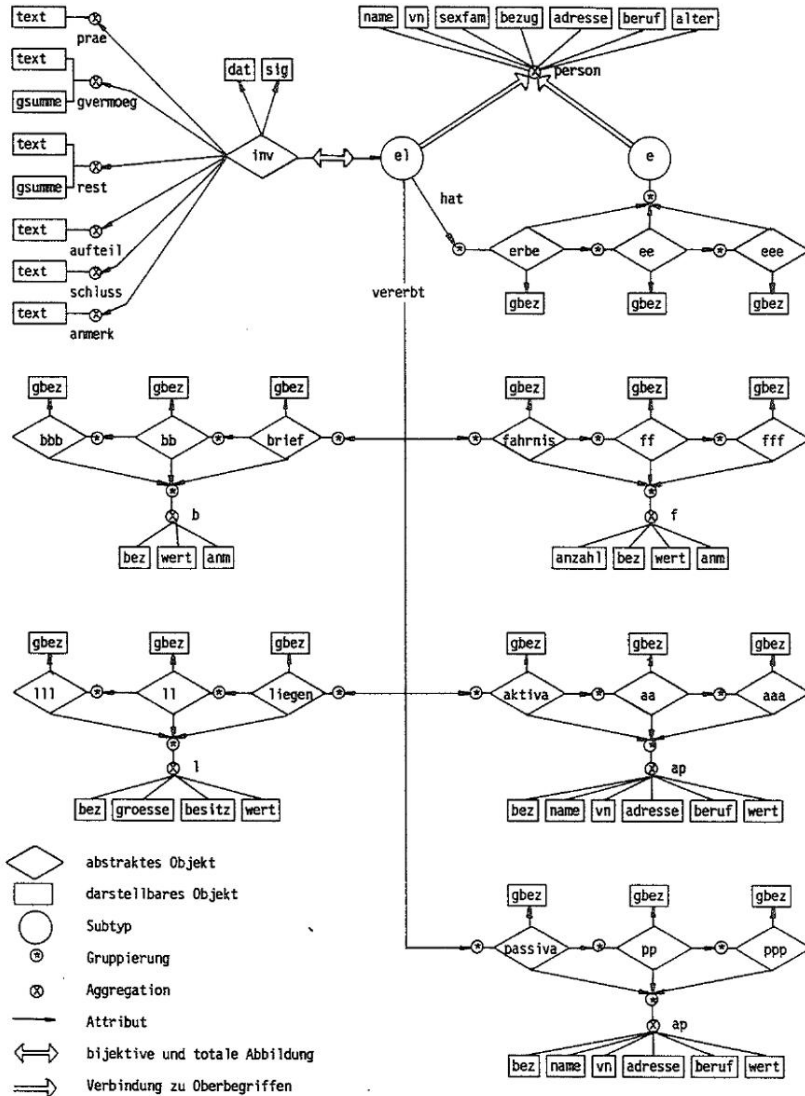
text
prae
text
gsumme
gvermoeg
text
gsumme
rest
text
aufteil
text
schluss
text
anmerk
dat
sig
inv
name
vn
sexfam
bezug
adresse
beruf
alter
person
el
e
hat
erbe
ee
eee
gbez
gbez
gbez
vererbt
gbez
gbez
gbez
bbb
bb
brief
b
bez
wert
anm
gbez
gbez
gbez
fahrnis
ff
fff
f
anzahl
bez
wert
anm
gbez
gbez
gbez
lll
ll
liegen
l
bez
groesse
besitz
wert
gbez
gbez
gbez
aktiva
aa
aaa
ap
bez
name
vn
adresse
beruf
wert
gbez
gbez
gbez
passiva
pp
ppp
ap
bez
name
vn
adresse
beruf
wert

abstraktes Objekt
darstellbares Objekt
Subtyp
Gruppierung
Aggregation
Attribut
bijektive und totale Abbildung
Verbindung zu Oberbegriffen